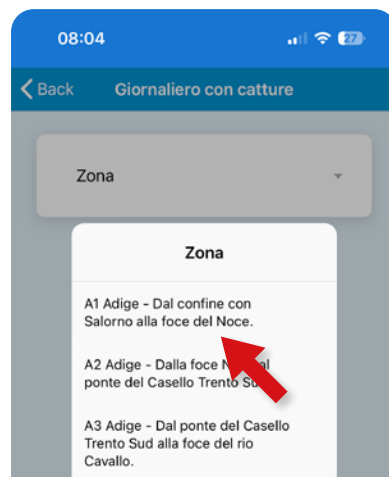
08:04

27

Back Giornaliero con catture

Zona

Zona

A1 Adige - Dal confine con Salorno alla foce del Noce.

A2 Adige - Dalla foce N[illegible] ponte del Casello Trento S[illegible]

A3 Adige - Dal ponte del Casello Trento Sud alla foce del rio Cavallo.